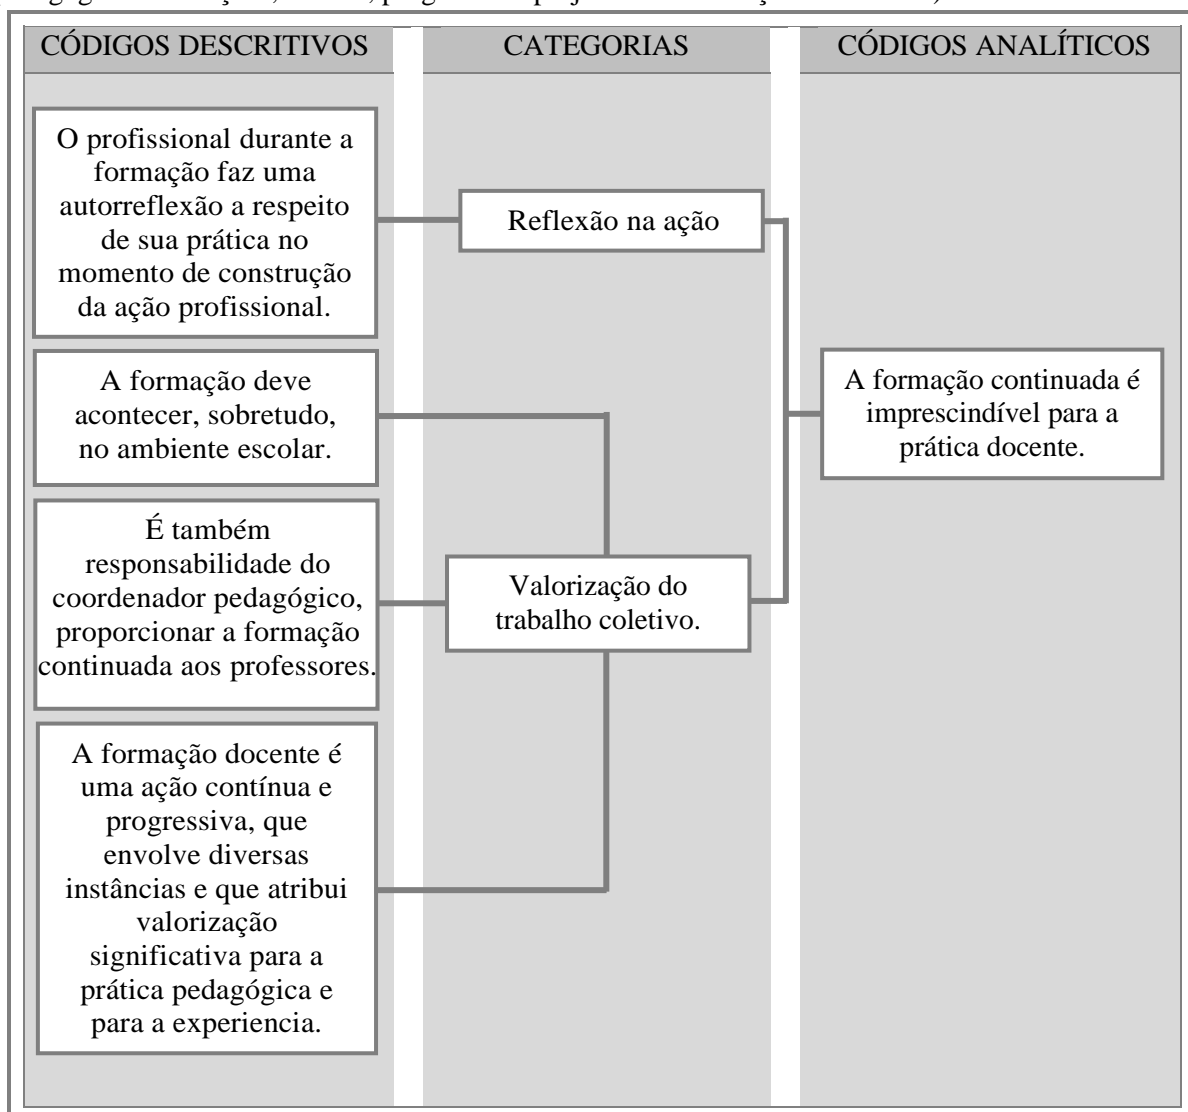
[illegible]

CÓDIGOS DESCRITIVOS

CATEGORIAS

CÓDIGOS ANALÍTICOS

O profissional durante a formação faz uma autorreflexão a respeito de sua prática no momento de construção da ação profissional.

Reflexão na ação

A formação deve acontecer, sobretudo, no ambiente escolar.

A formação continuada é imprescindível para a prática docente.

É também responsabilidade do coordenador pedagógico, proporcionar a formação continuada aos professores.

Valorização do trabalho coletivo.

A formação docente é uma ação contínua e progressiva, que envolve diversas instâncias e que atribui valorização significativa para a prática pedagógica e para a experiencia.